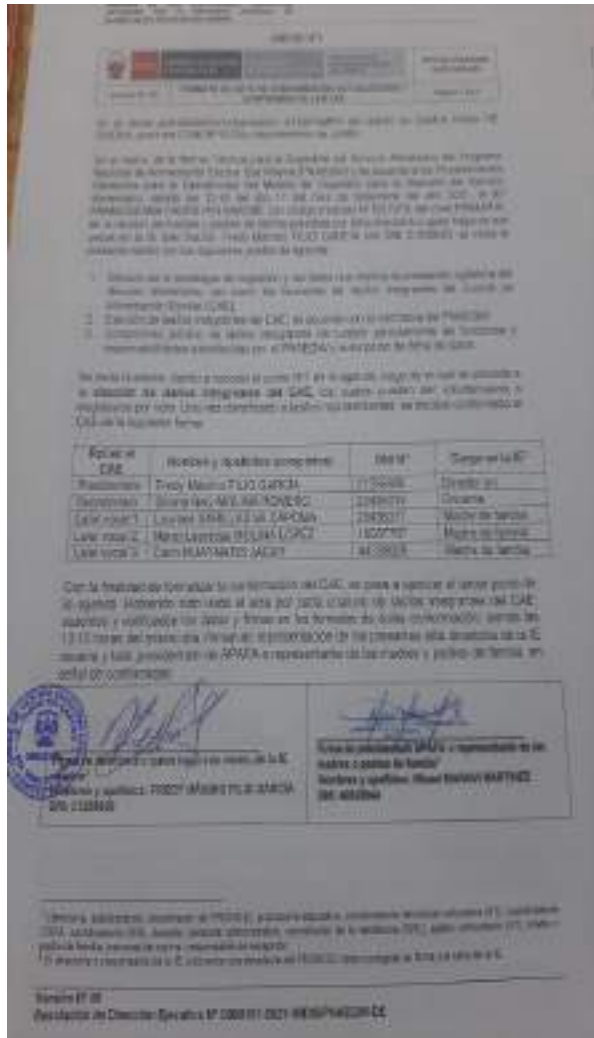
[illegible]

ANEXO N° 1

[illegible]

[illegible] ACTA DE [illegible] DEL COMITÉ DE ALIMENTACIÓN ESCOLAR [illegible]

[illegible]

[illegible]

1. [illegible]
2. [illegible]
3. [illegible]

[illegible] la elección de los integrantes del CAE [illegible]

| Cargo en el CAE | Nombres y apellidos (completos) | DNI N° | Cargo en la IE |
|---|---|---|---|
| Presidente | Fredy Mauro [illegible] PUJO GARCIA | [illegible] | Director |
| Secretario | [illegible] | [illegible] | Docente |
| Vocal 1 | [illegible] | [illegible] | Madre de familia |
| Vocal 2 | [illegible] | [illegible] | Madre de familia |
| Vocal 3 | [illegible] | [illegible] | Madre de familia |

Con la finalidad de formalizar la conformación del CAE, se pasa a ejecutar el tercer punto de la agenda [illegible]

Firma del director o cargo según el caso de la IE
Nombres y apellidos: FREDY MAURO PUJO GARCIA
DNI: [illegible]

Firma de presidente APAFA o representante de los padres o padres de familia
Nombres y apellidos: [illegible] MARTINEZ
DNI: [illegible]

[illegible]

Versión N° 06
Resolución de Dirección Ejecutiva N° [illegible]-2021-MIDIS/PNAEQW-DE